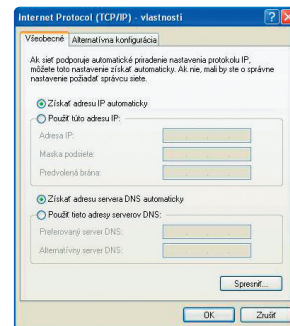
Internet Protocol (TCP/IP) - vlastnosti

Všeobecné | Alternatívna konfigurácia

Ak sieť podporuje automatické priradenie nastavenia protokolu IP, môžete toto nastavenie získať automaticky. Ak nie, mali by ste o správne nastavenie požiadať správcu siete.

Získať adresu IP automaticky
Použiť túto adresu IP:
Adresa IP:
Maska podsiete:
Predvolená brána:

Získať adresu servera DNS automaticky
Použiť tieto adresy serverov DNS:
Preferovaný server DNS:
Alternatívny server DNS:

Spresniť...

OK | Zrušiť